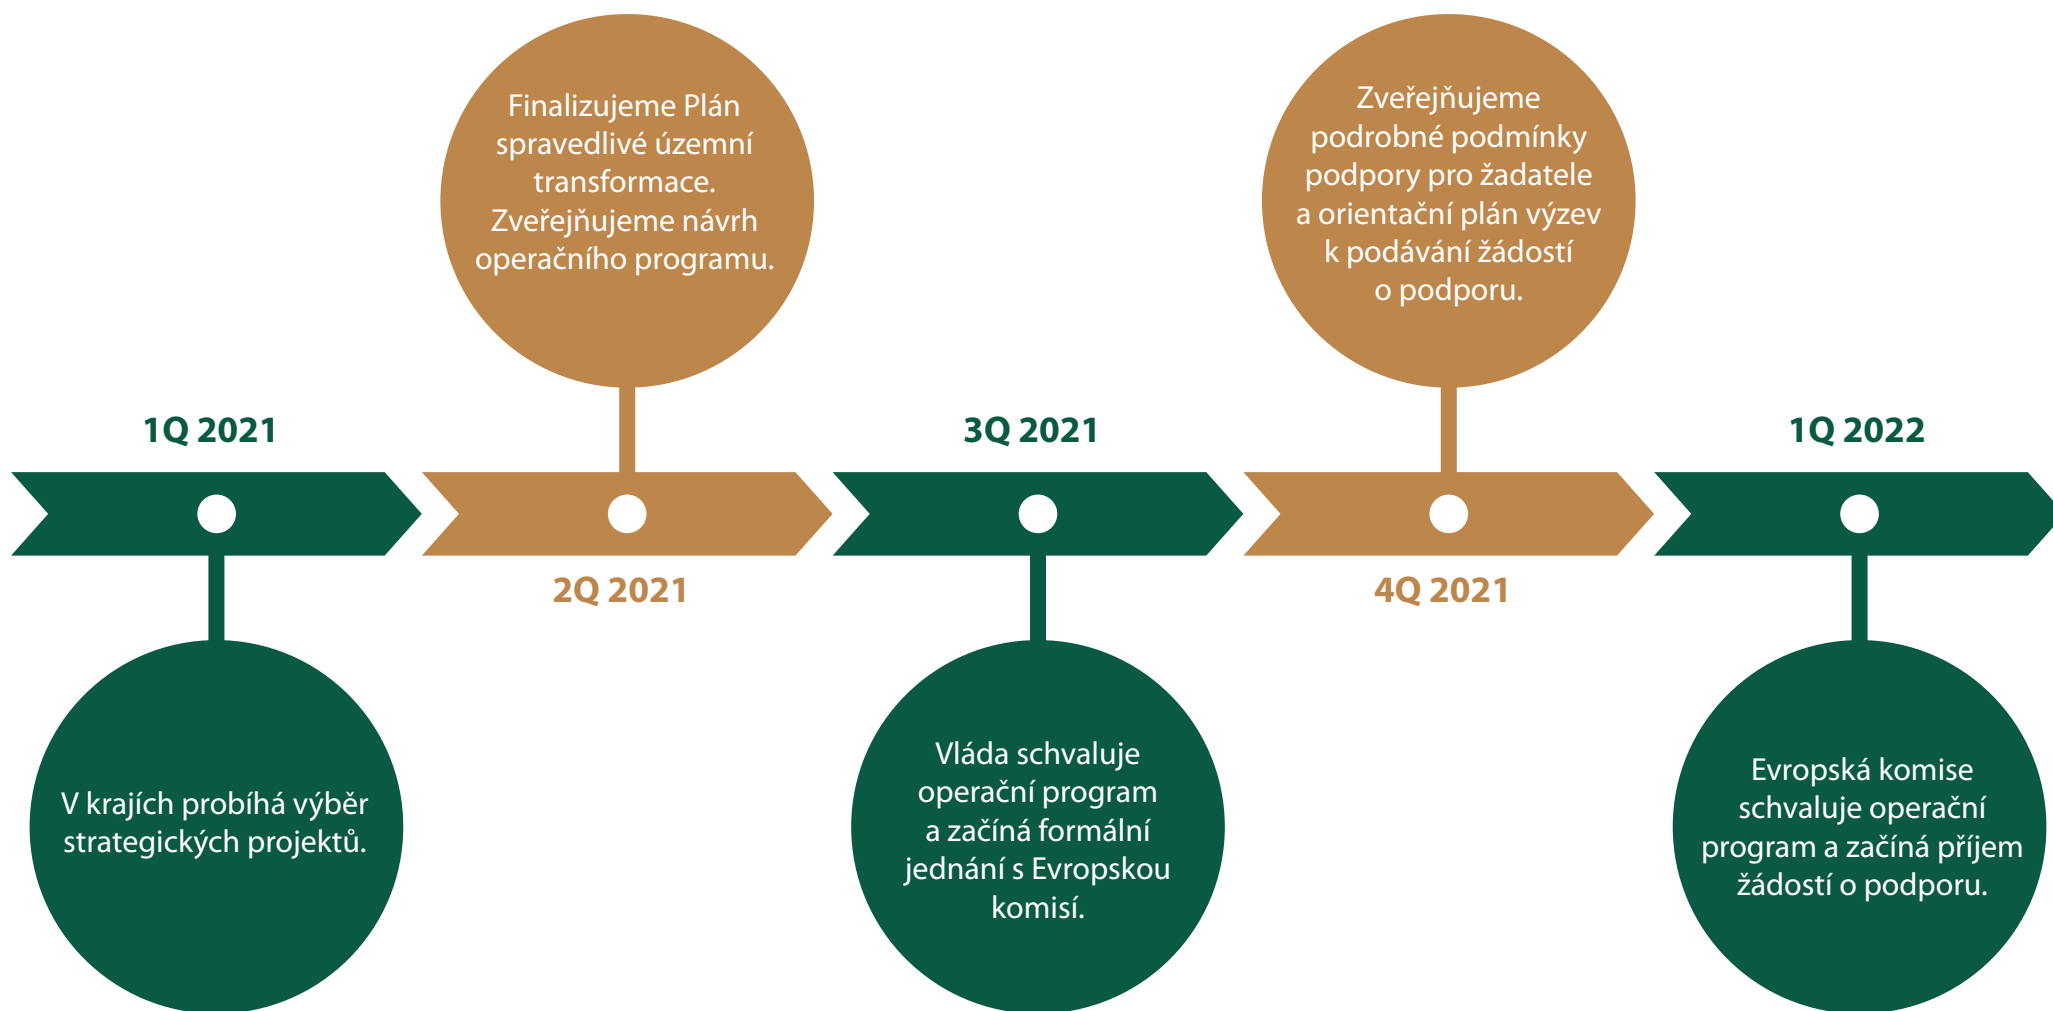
1Q 2021

V krajích probíhá výběr strategických projektů.

Finalizujeme Plán spravedlivé územní transformace. Zveřejňujeme návrh operačního programu.

2Q 2021

3Q 2021

Vláda schvaluje operační program a začíná formální jednání s Evropskou komisí.

Zveřejňujeme podrobné podmínky podpory pro žadatele a orientační plán výzev k podávání žádostí o podporu.

4Q 2021

1Q 2022

Evropská komise schvaluje operační program a začíná příjem žádostí o podporu.